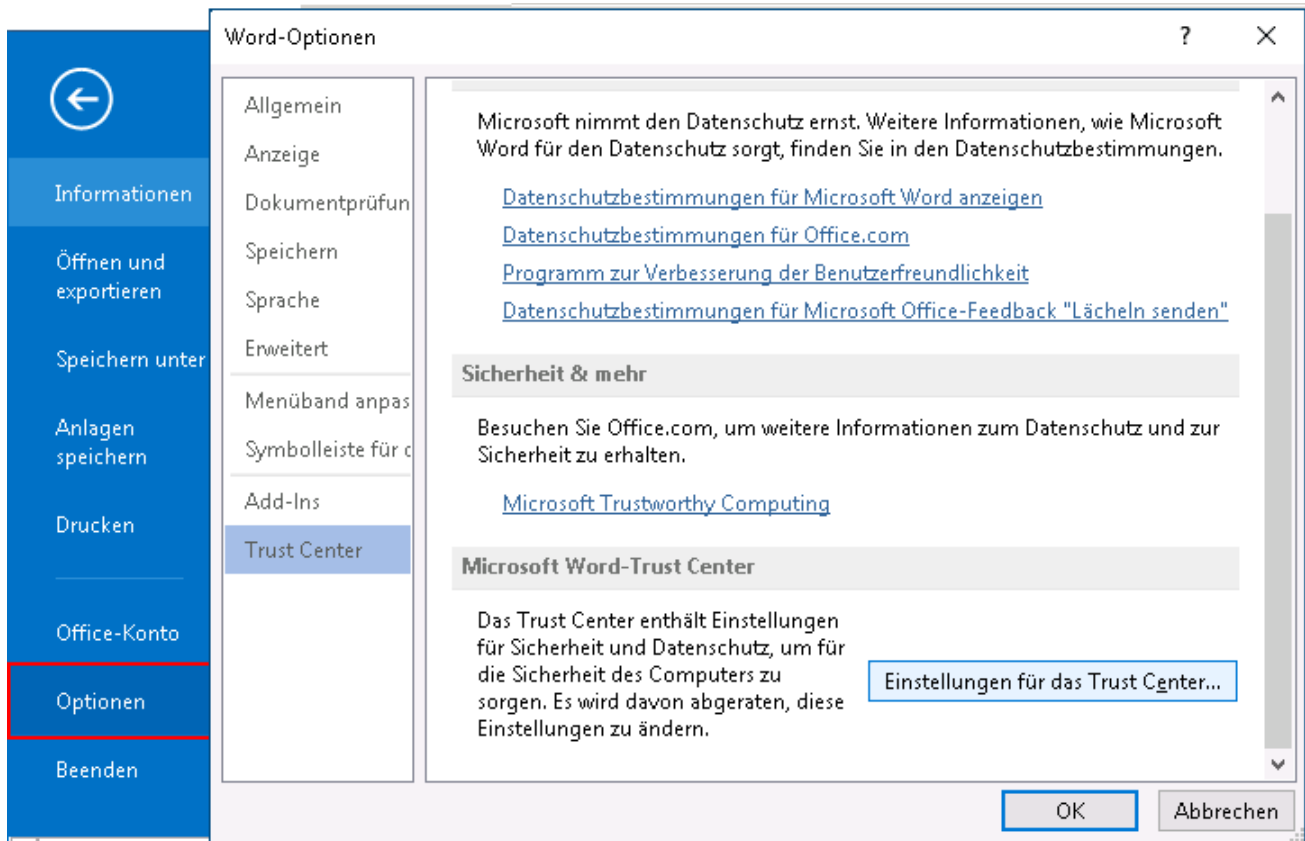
Informationen

Öffnen und exportieren

Speichern unter

Anlagen speichern

Drucken

Office-Konto

Optionen

Beenden

Word-Optionen

?

Allgemein

Anzeige

Dokumentprüfun

Speichern

Sprache

Erweitert

Menüband anpas

Symbolleiste für c

Add-Ins

Trust Center

Microsoft nimmt den Datenschutz ernst. Weitere Informationen, wie Microsoft Word für den Datenschutz sorgt, finden Sie in den Datenschutzbestimmungen.

Datenschutzbestimmungen für Microsoft Word anzeigen

Datenschutzbestimmungen für Office.com

Programm zur Verbesserung der Benutzerfreundlichkeit

Datenschutzbestimmungen für Microsoft Office-Feedback "Lächeln senden"

Sicherheit & mehr

Besuchen Sie Office.com, um weitere Informationen zum Datenschutz und zur Sicherheit zu erhalten.

Microsoft Trustworthy Computing

Microsoft Word-Trust Center

Das Trust Center enthält Einstellungen für Sicherheit und Datenschutz, um für die Sicherheit des Computers zu sorgen. Es wird davon abgeraten, diese Einstellungen zu ändern.

Einstellungen für das Trust Center...

OK

Abbrechen